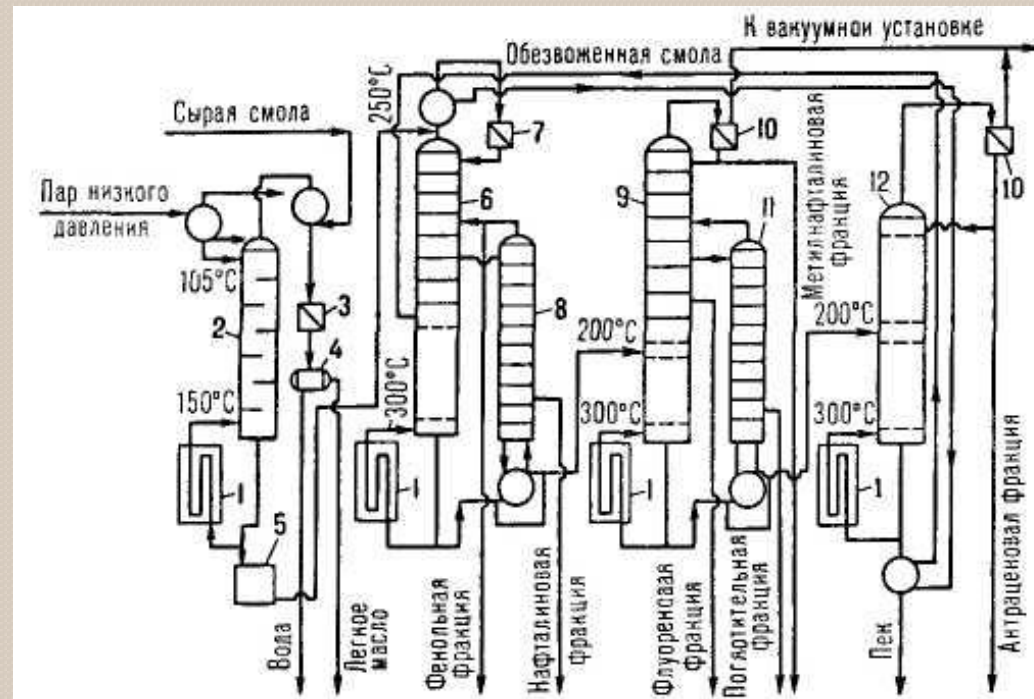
К вакуумной установке
Обезвоженная смола
Сырая смола
Пар низкого давления
250°С
105°С
150°С
300°С
200°С
300°С
200°С
300°С
1
2
3
4
5
6
7
8
9
10
11
12
10
1
1
1
Метилнафталиновая фракция
Вода
Легкое масло
Фенольная фракция
Нафталиновая фракция
Флуоренсаая фракция
Поглотительная фракция
Пек
Антраценовая фракция